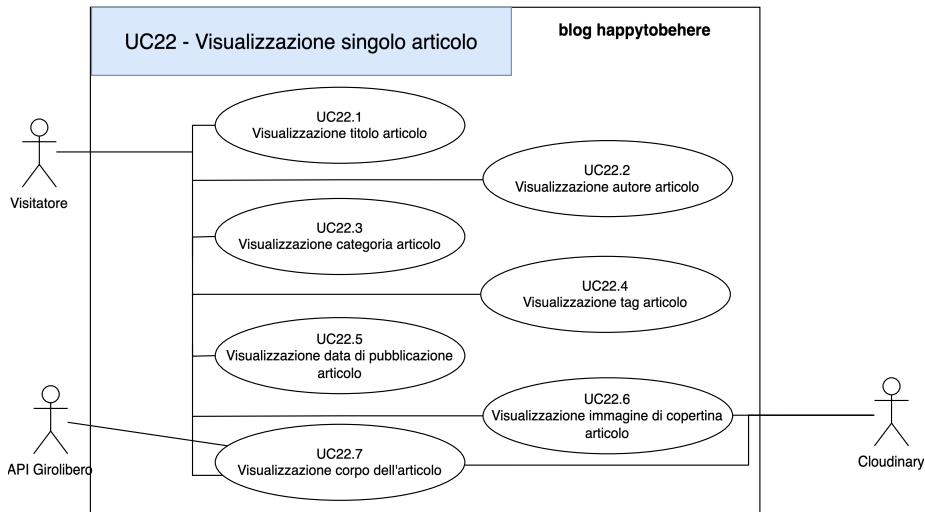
UC22 - Visualizzazione singolo articolo

blog happytobehere

Visitatore

UC22.1
Visualizzazione titolo articolo

UC22.2
Visualizzazione autore articolo

UC22.3
Visualizzazione categoria articolo

UC22.4
Visualizzazione tag articolo

UC22.5
Visualizzazione data di pubblicazione articolo

UC22.6
Visualizzazione immagine di copertina articolo

API Girolibero

UC22.7
Visualizzazione corpo dell'articolo

Cloudinary